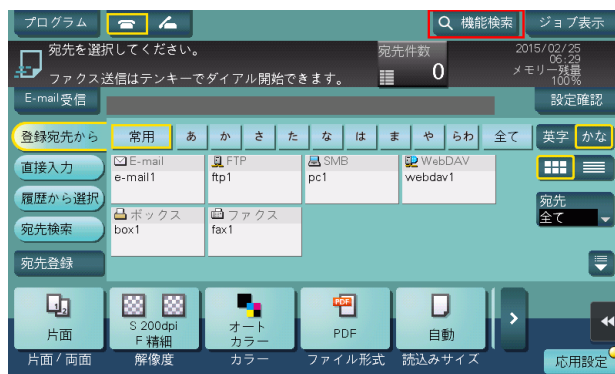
プログラム

機能検索

ジョブ表示

宛先を選択してください。

ファクス送信はテンキーでダイアル開始できます。

宛先件数

0

2015/02/25
06:29
メモリー残量
100%

E-mail受信

設定確認

登録宛先から

常用

あ

か

さ

た

な

は

ま

や

らわ

全て

英字

かな

直接入力

履歴から選択

宛先検索

宛先登録

E-mail
e-mail1

FTP
ftp1

SMB
pc1

WebDAV
webdav1

ボックス
box1

ファクス
fax1

宛先
全て

片面

S 200dpi
F 精細

オート
カラー

PDF

自動

片面 / 両面

解像度

カラー

ファイル形式

読込みサイズ

応用設定